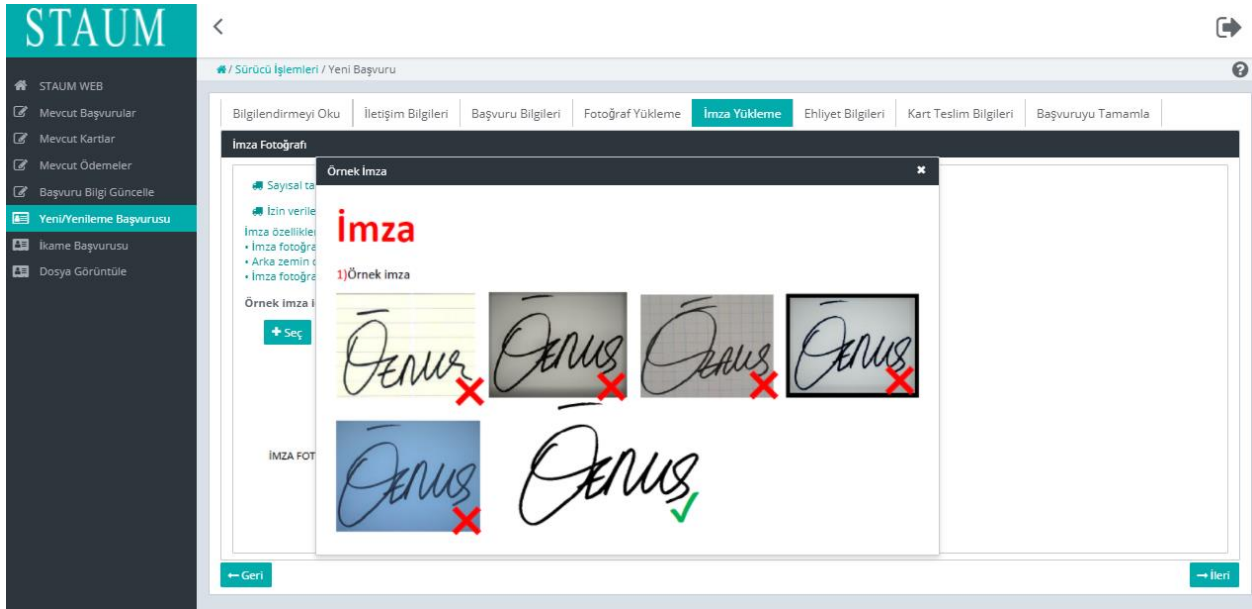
STAUM

STAUM WEB
Mevcut Başvurular
Mevcut Kartlar
Mevcut Ödemeler
Başvuru Bilgi Güncelle
Yeni/Yenileme Başvurusu
İkame Başvurusu
Dosya Görüntüle

/ Sürücü İşlemleri / Yeni Başvuru

Bilgilendirmeyi Oku | İletişim Bilgileri | Başvuru Bilgileri | Fotoğraf Yükleme | İmza Yükleme | Ehliyet Bilgileri | Kart Teslim Bilgileri | Başvuruyu Tamamla

İmza Fotoğrafı

Sayısal ta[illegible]

İzin verile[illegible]

İmza özellikle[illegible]
• İmza fotoğra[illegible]
• Arka zemin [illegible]
• İmza fotoğra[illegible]

Örnek imza i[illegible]

+ Seç

İMZA FOT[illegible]

Örnek İmza ×

İmza

1)Örnek imza

← Geri

→ İleri